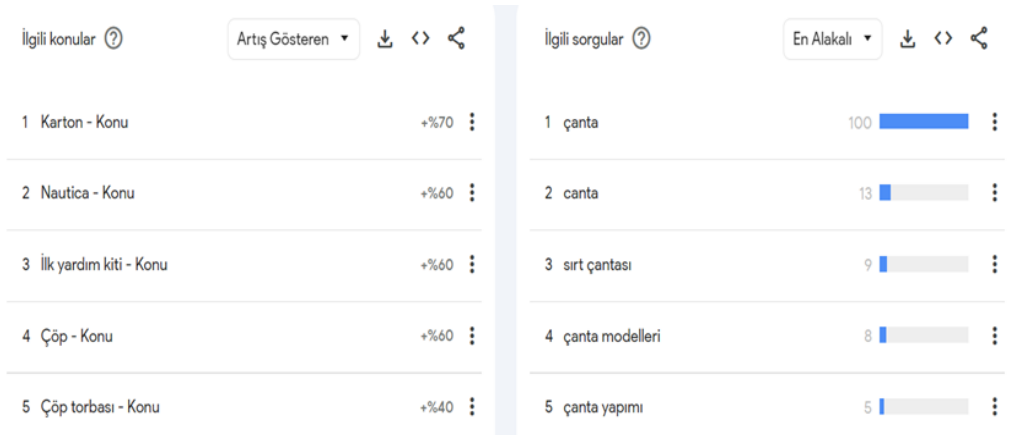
İlgili konular ⓘ

Artış Gösteren ▾

| | | |
|---|---|---|
| 1 | Karton - Konu | +%70 |
| 2 | Nautica - Konu | +%60 |
| 3 | İlk yardım kiti - Konu | +%60 |
| 4 | Çöp - Konu | +%60 |
| 5 | Çöp torbası - Konu | +%40 |

İlgili sorgular ⓘ

En Alakalı ▾

| | | |
|---|---|---|
| 1 | çanta | 100 |
| 2 | canta | 13 |
| 3 | sırt çantası | 9 |
| 4 | çanta modelleri | 8 |
| 5 | çanta yapımı | 5 |